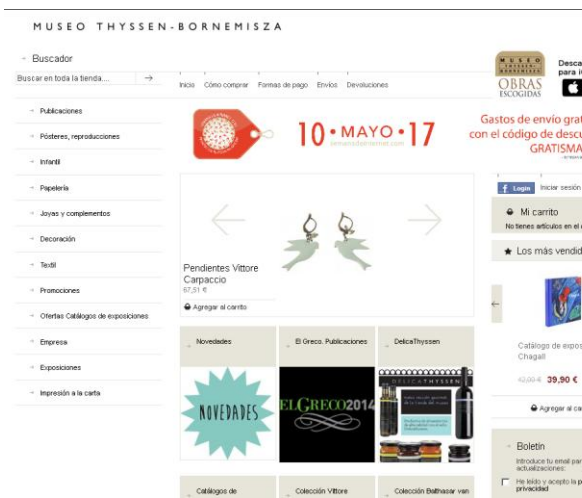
MUSEO THYSSEN-BORNEMISZA

Buscador

Buscar en toda la tienda...

Inicio Cómo comprar Formas de pago Envíos Devoluciones

MUSEO THYSSEN BORNEMISZA OBRAS ESCOGIDAS

Desca para i

Publicaciones

Pósteres, reproducciones

Infantil

Papelería

Joyas y complementos

Decoración

Textil

Promociones

Ofertas Catálogos de exposiciones

Empresa

Exposiciones

Impresión a la carta

10 • MAYO • 17

Gastos de envío grat con el código de descu GRATISMA

Login Iniciar sesión

Mi carrito

No tienes artículos en el

Los más vendid

Pendientes Vittore Carpaccio

67,51 €

Agregar al carrito

Catálogo de expos Chagall

42,00 € 39,90 €

Agregar al c

Novedades

El Greco. Publicaciones

DelicaThyssen

NOVEDADES

EL GRECO 2014

DELICATHYSSEN

Boletín

Introduce tu email pa actualizaciones:

He leído y acepto la p privacidad

Catálogos de

Colección Vittore

Colección Balthasar van